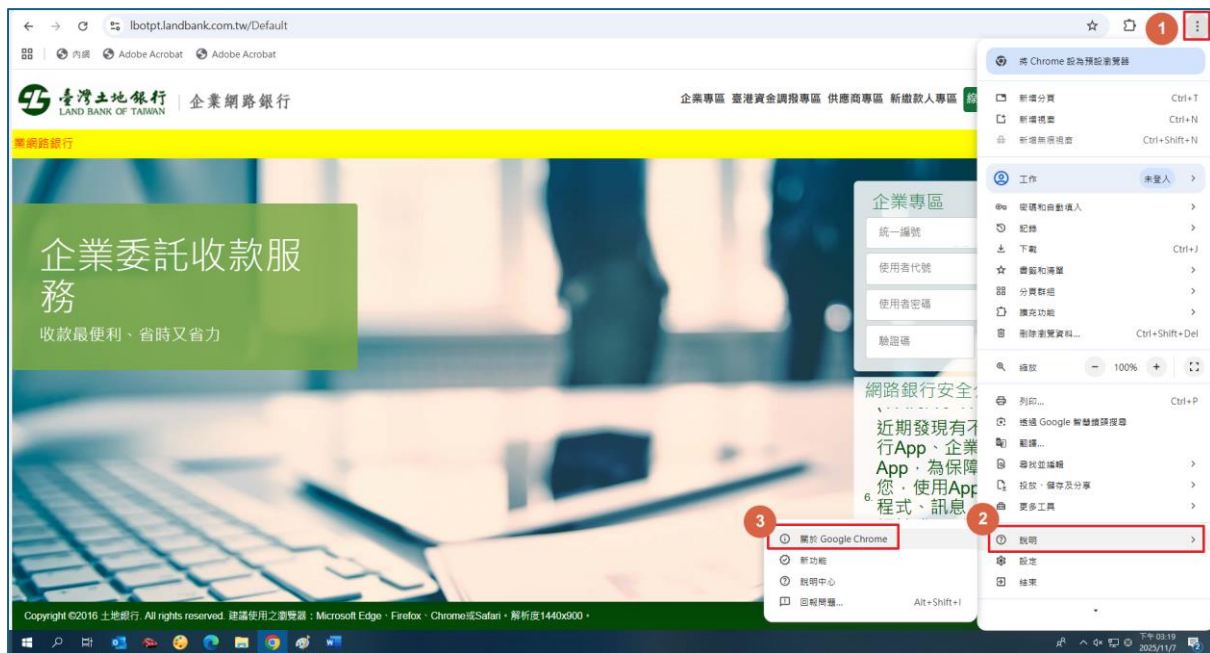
lbotpt.landbank.com.tw/Default

內網 Adobe Acrobat Adobe Acrobat

臺灣土地銀行 LAND BANK OF TAIWAN | 企業網路銀行

企業專區 臺灣資金調撥專區 供應商專區 新繳款人專區

業網路銀行

企業委託收款服務

收款最便利、省時又省力

企業專區

統一編號

使用者代號

使用者密碼

驗證碼

網路銀行安全

近期發現有不行App、企業App，為保障您，使用App程式、訊息

6

1

將 Chrome 設為預設瀏覽器

新增分頁 Ctrl+T

新增視窗 Ctrl+N

新增無痕視窗 Ctrl+Shift+N

工作 未登入

密碼和自動填入

記錄

下載 Ctrl+J

書籤和清單

分頁群組

擴充功能

刪除瀏覽資料... Ctrl+Shift+Del

縮放 − 100% +

列印... Ctrl+P

透過 Google 智慧鏡頭搜尋

翻譯...

尋找並編輯

投放、儲存及分享

更多工具

2

說明

設定

結束

3

關於 Google Chrome

新功能

說明中心

回報問題... Alt+Shift+I

Copyright ©2016 土地銀行. All rights reserved. 建議使用之瀏覽器：Microsoft Edge、Firefox、Chrome或Safari，解析度1440x900。

下午 03:19
2025/11/7